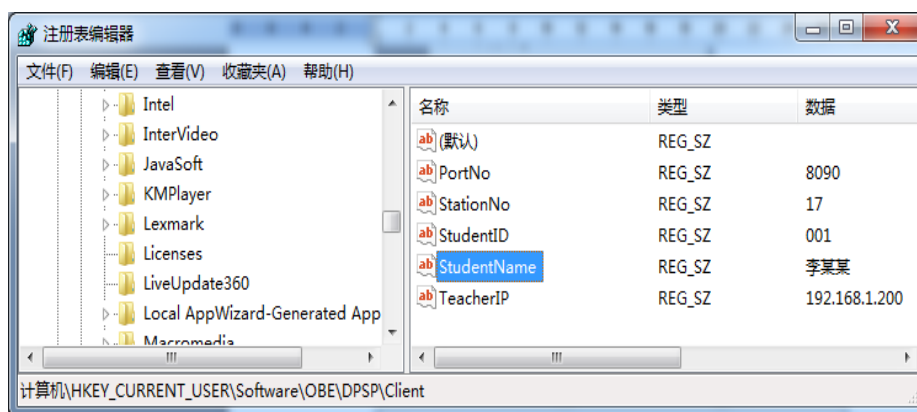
注册表编辑器

文件(F) 编辑(E) 查看(V) 收藏夹(A) 帮助(H)

Intel
InterVideo
JavaSoft
KMPlayer
Lexmark
Licenses
LiveUpdate360
Local AppWizard-Generated App
Macromedia

| 名称 | 类型 | 数据 |
|---|---|---|
| (默认) | REG_SZ | |
| PortNo | REG_SZ | 8090 |
| StationNo | REG_SZ | 17 |
| StudentID | REG_SZ | 001 |
| StudentName | REG_SZ | 李某某 |
| TeacherIP | REG_SZ | 192.168.1.200 |

计算机\HKEY_CURRENT_USER\Software\OBE\DPSP\Client